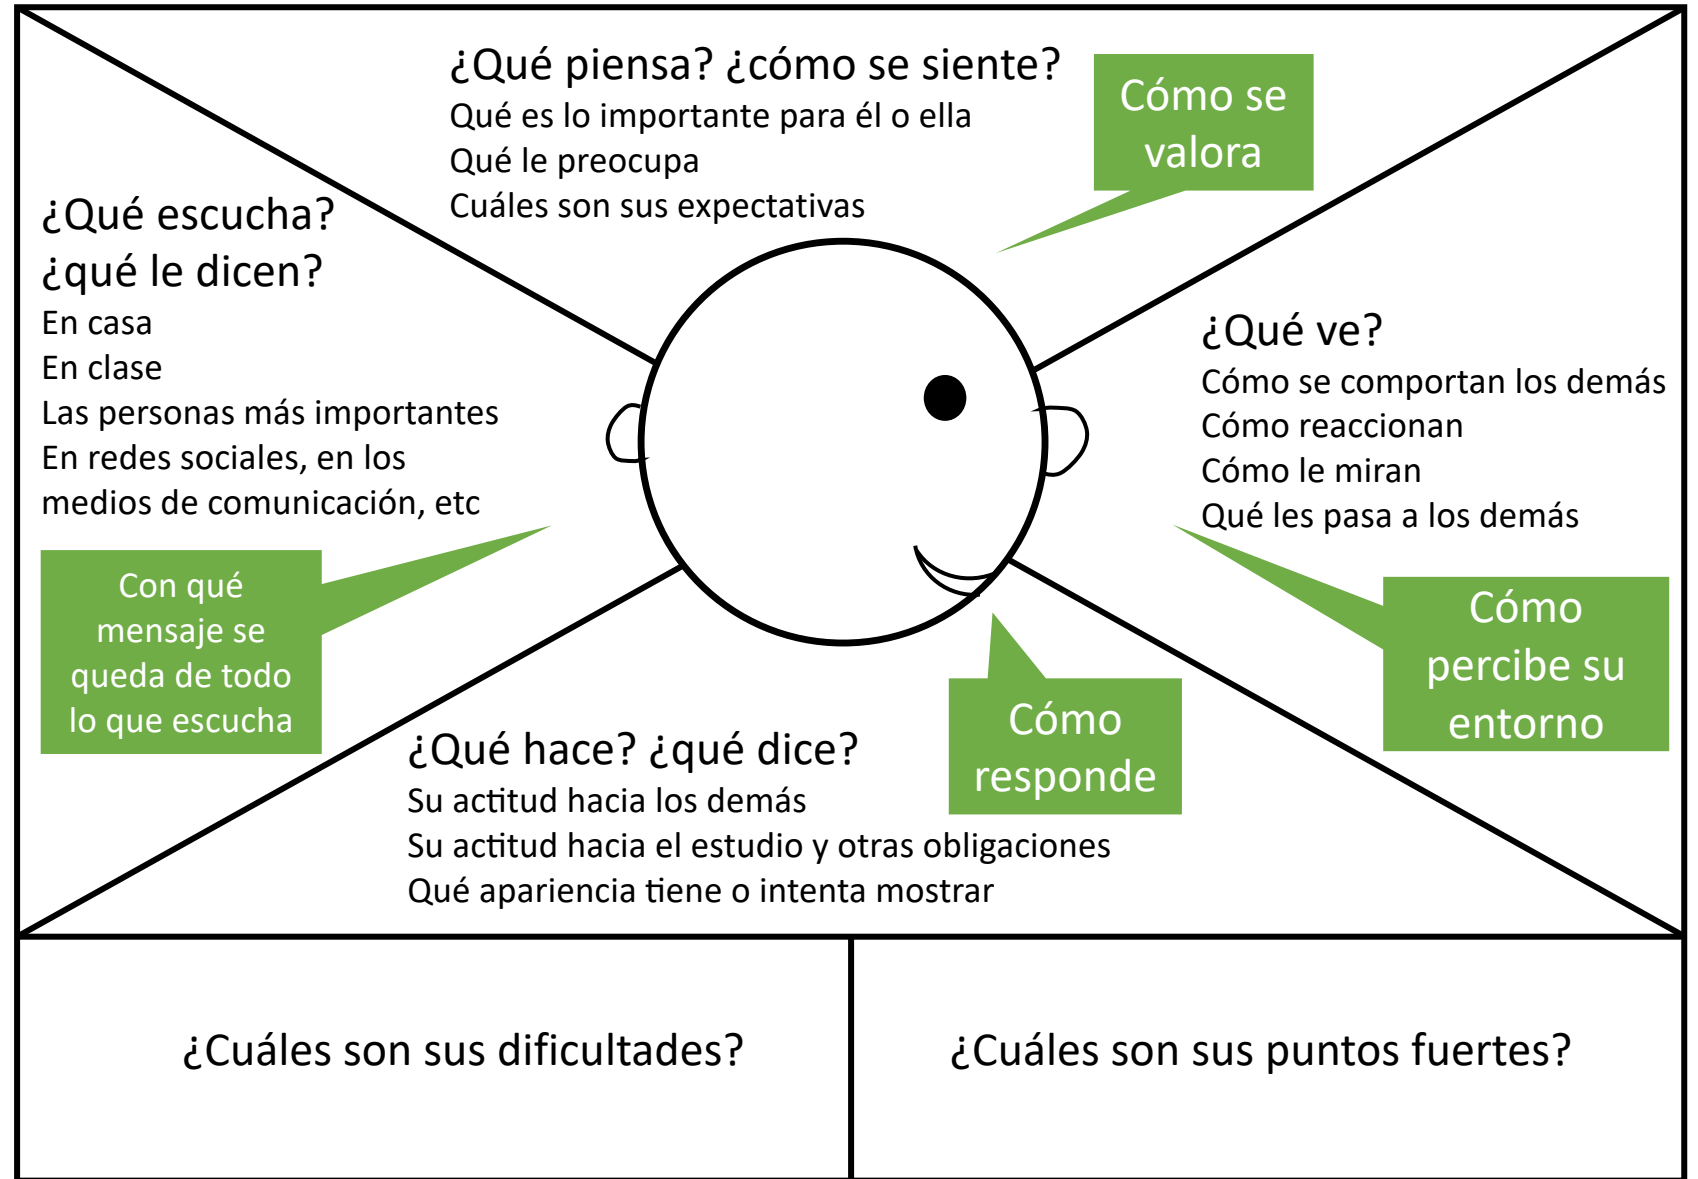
¿Qué piensa? ¿cómo se siente?
Qué es lo importante para él o ella
Qué le preocupa
Cuáles son sus expectativas

Cómo se valora

¿Qué escucha? ¿qué le dicen?
En casa
En clase
Las personas más importantes
En redes sociales, en los medios de comunicación, etc

Con qué mensaje se queda de todo lo que escucha

¿Qué ve?
Cómo se comportan los demás
Cómo reaccionan
Cómo le miran
Qué les pasa a los demás

Cómo percibe su entorno

Cómo responde

¿Qué hace? ¿qué dice?
Su actitud hacia los demás
Su actitud hacia el estudio y otras obligaciones
Qué apariencia tiene o intenta mostrar

¿Cuáles son sus dificultades?

¿Cuáles son sus puntos fuertes?